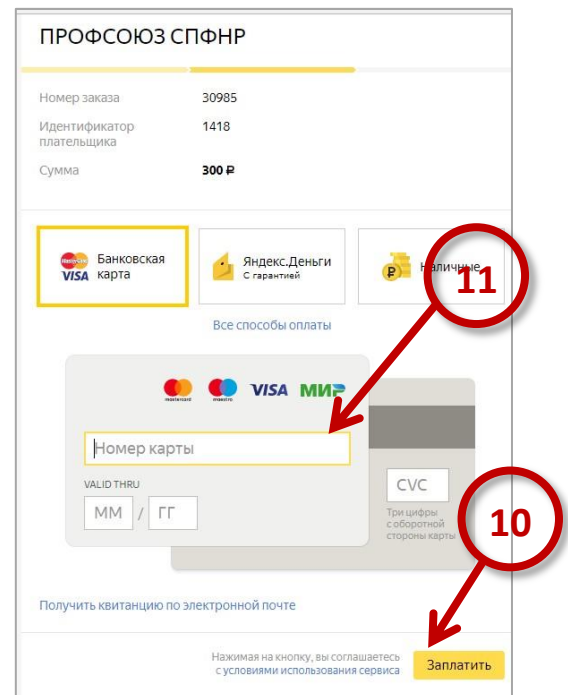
ПРОФСОЮЗ СПФНР

| | |
|---|---|
| Номер заказа | 30985 |
| Идентификатор плательщика | 1418 |
| Сумма | 300 ₽ |

MasterCard VISA Банковская карта

Яндекс.Деньги С гарантией

Наличные

11

Все способы оплаты

mastercard maestro VISA МИР

Номер карты

VALID THRU

ММ / ГГ

CVC

Три цифры с оборотной стороны карты

10

Получить квитанцию по электронной почте

Нажимая на кнопку, вы соглашаетесь с условиями использования сервиса

Заплатить